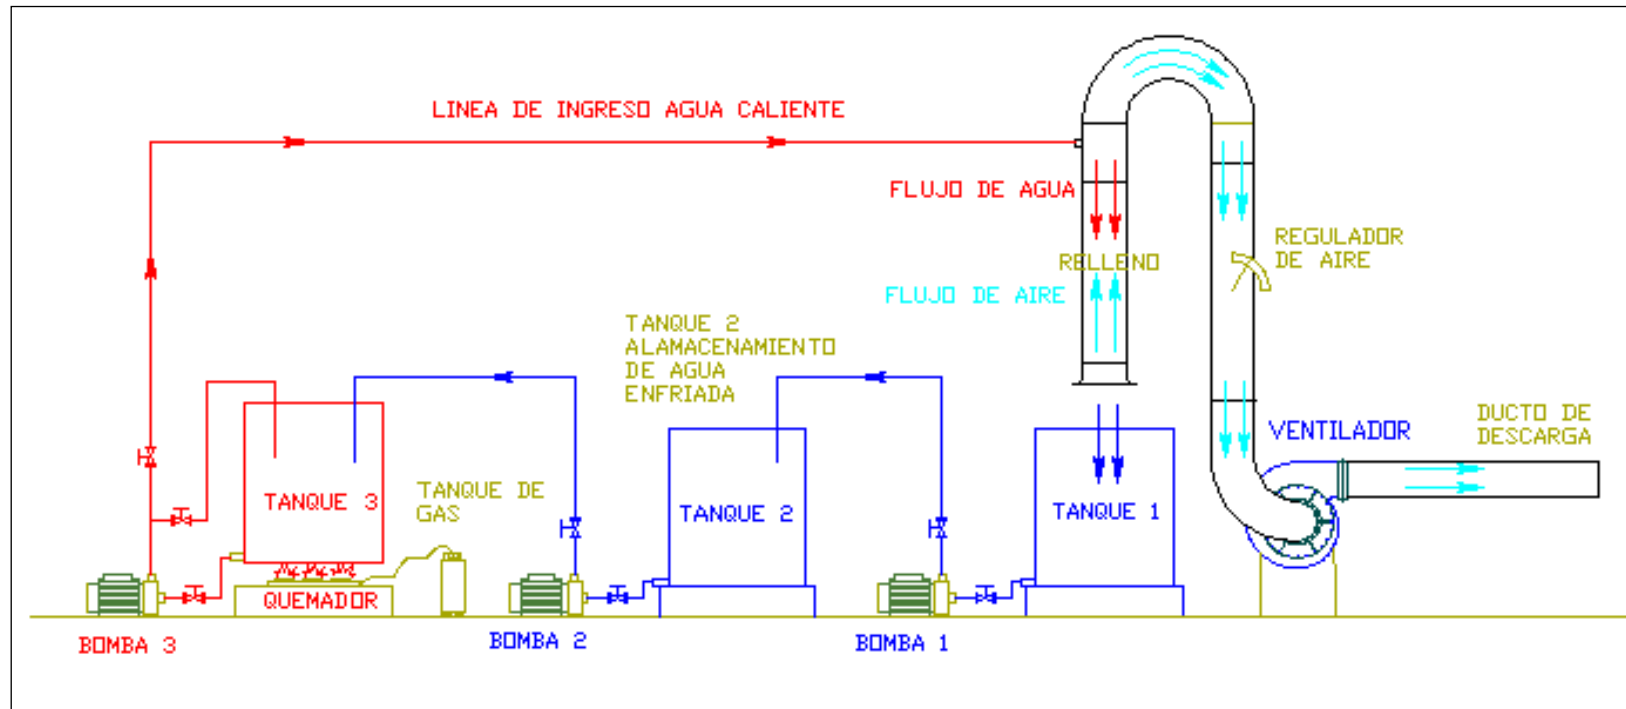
LINEA DE INGRESO AGUA CALIENTE

FLUJO DE AGUA

RELLENO

FLUJO DE AIRE

REGULADOR DE AIRE

TANQUE 2 ALAMACENAMIENTO DE AGUA ENFRIADA

VENTILADOR

DUCTO DE DESCARGA

TANQUE 3

TANQUE DE GAS

TANQUE 2

TANQUE 1

QUEMADOR

BOMBA 3

BOMBA 2

BOMBA 1